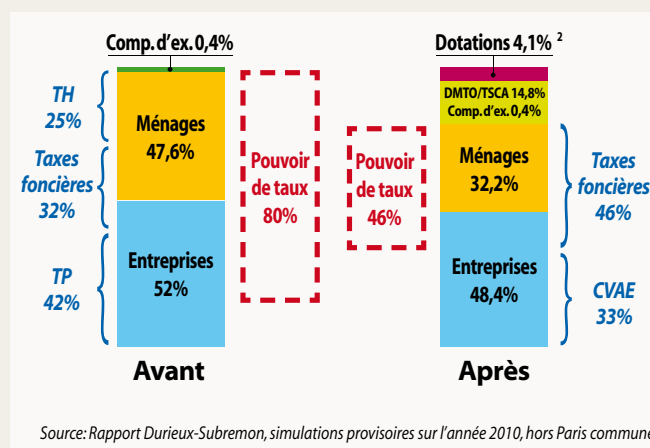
Comp. d'ex. 0,4%

TH 25%

Taxes foncières 32%

TP 42%

Ménages 47,6%

Entreprises 52%

Pouvoir de taux 80%

Avant

Dotations 4,1% ²

DMTO/TSCA 14,8%
Comp. d'ex. 0,4%

Pouvoir de taux 46%

Ménages 32,2%

Entreprises 48,4%

Taxes foncières 46%

CVAE 33%

Après

Source: Rapport Durieux-Subremon, simulations provisoires sur l'année 2010, hors Paris commune